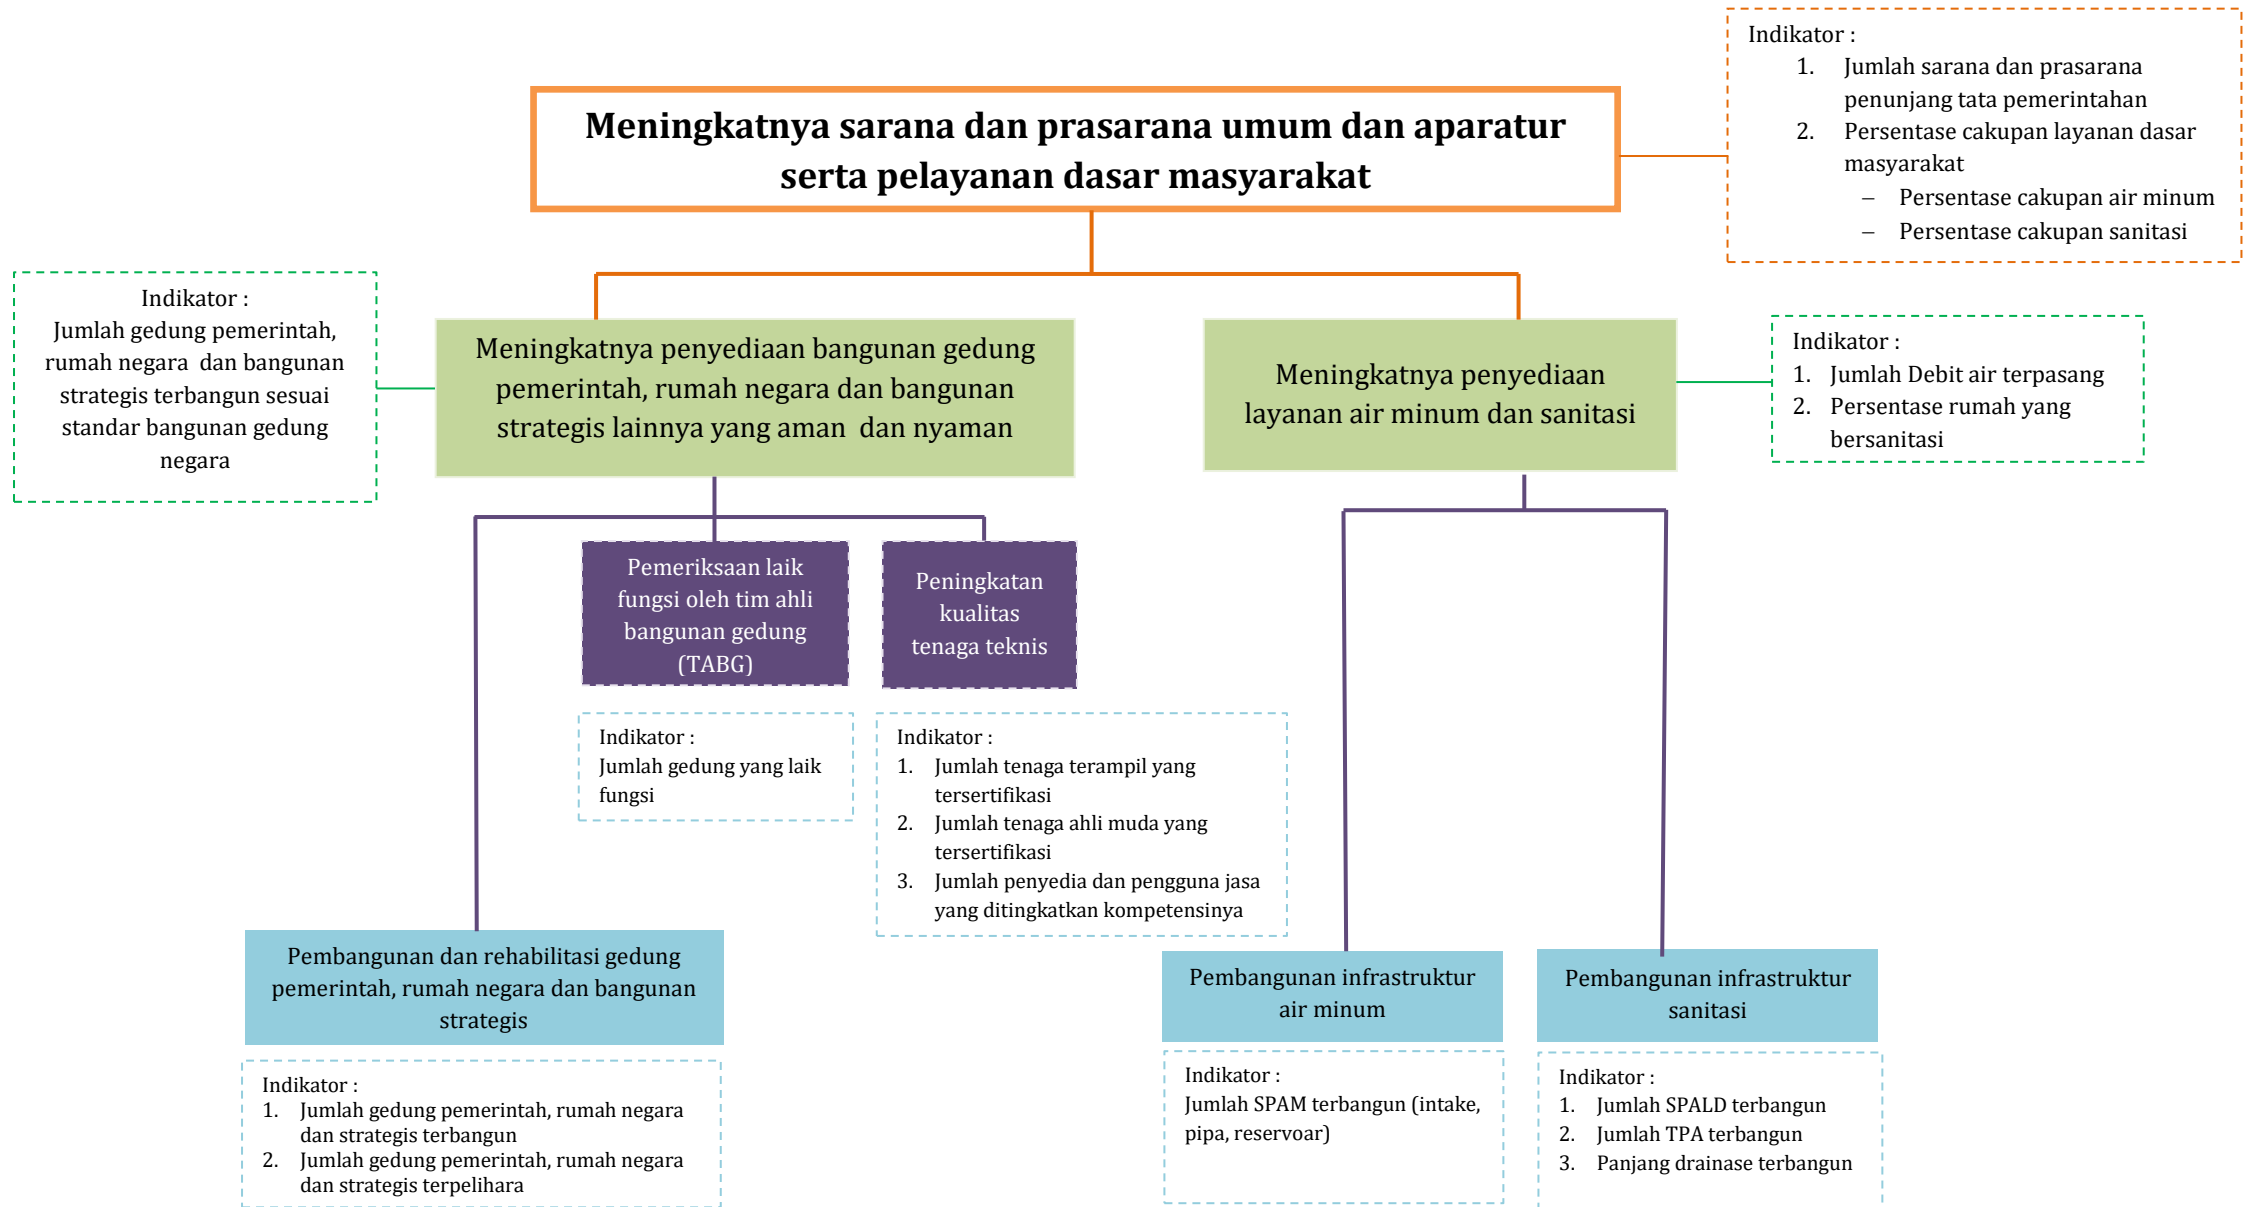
Meningkatnya sarana dan prasarana umum dan aparatur serta pelayanan dasar masyarakat

Indikator :
1. Jumlah sarana dan prasarana penunjang tata pemerintahan
2. Persentase cakupan layanan dasar masyarakat
– Persentase cakupan air minum
– Persentase cakupan sanitasi

Indikator :
Jumlah gedung pemerintah, rumah negara dan bangunan strategis terbangun sesuai standar bangunan gedung negara

Meningkatnya penyediaan bangunan gedung pemerintah, rumah negara dan bangunan strategis lainnya yang aman dan nyaman

Meningkatnya penyediaan layanan air minum dan sanitasi

Indikator :
1. Jumlah Debit air terpasang
2. Persentase rumah yang bersanitasi

Pemeriksaan laik fungsi oleh tim ahli bangunan gedung (TABG)

Peningkatan kualitas tenaga teknis

Indikator :
Jumlah gedung yang laik fungsi

Indikator :
1. Jumlah tenaga terampil yang tersertifikasi
2. Jumlah tenaga ahli muda yang tersertifikasi
3. Jumlah penyedia dan pengguna jasa yang ditingkatkan kompetensinya

Pembangunan dan rehabilitasi gedung pemerintah, rumah negara dan bangunan strategis

Indikator :
1. Jumlah gedung pemerintah, rumah negara dan strategis terbangun
2. Jumlah gedung pemerintah, rumah negara dan strategis terpelihara

Pembangunan infrastruktur air minum

Indikator :
Jumlah SPAM terbangun (intake, pipa, reservoar)

Pembangunan infrastruktur sanitasi

Indikator :
1. Jumlah SPALD terbangun
2. Jumlah TPA terbangun
3. Panjang drainase terbangun